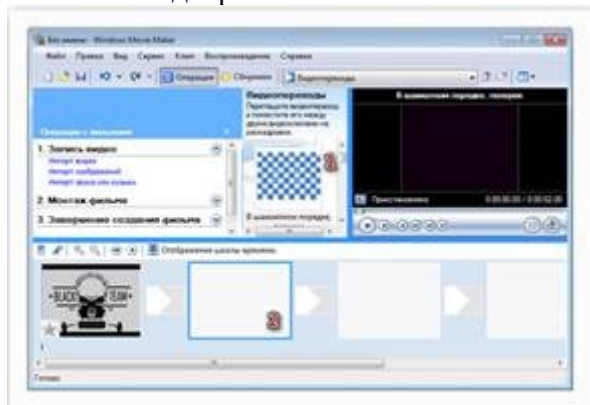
Без имени - Windows Movie Maker

Файл Правка Вид Сервис Клип Воспроизведение Справка

Операции Сборники Видеопереходы

Операции с фильмами

1. Запись видео
Импорт видео
Импорт изображений
Импорт звука или музыки

2. Монтаж фильма

3. Завершение создания фильма

Видеопереходы
Перетащите видеопереход и поместите его между двумя видеоклипами на раскадровке.

В шахматном порядке

В шахматном порядке, поперек

Приостановлено

0:00:00,00 / 0:00:02,00

Отображение шкалы времени

BLACK TEAM

Готово